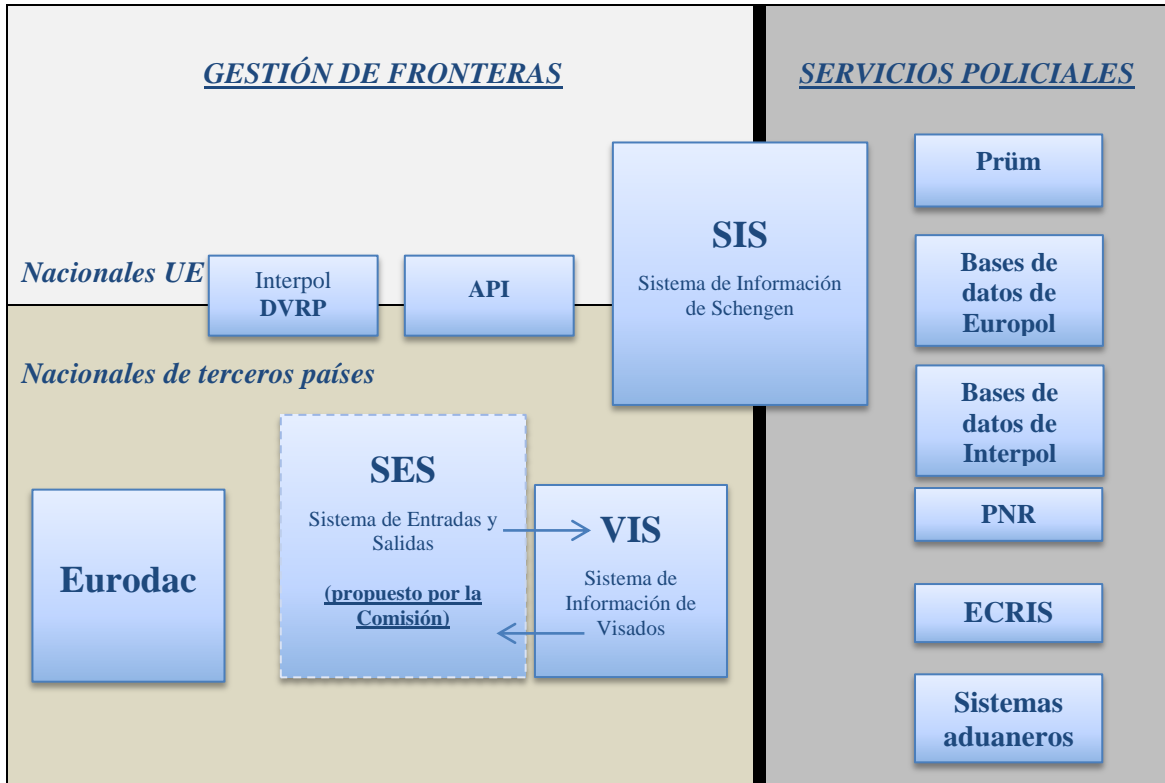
GESTIÓN DE FRONTERAS

SERVICIOS POLICIALES

Nacionales UE

Interpol DVRP

API

SIS

Sistema de Información de Schengen

Prüm

Bases de datos de Europol

Nacionales de terceros países

Bases de datos de Interpol

SES

Sistema de Entradas y Salidas

(propuesto por la Comisión)

VIS

Sistema de Información de Visados

PNR

Eurodac

ECRIS

Sistemas aduaneros